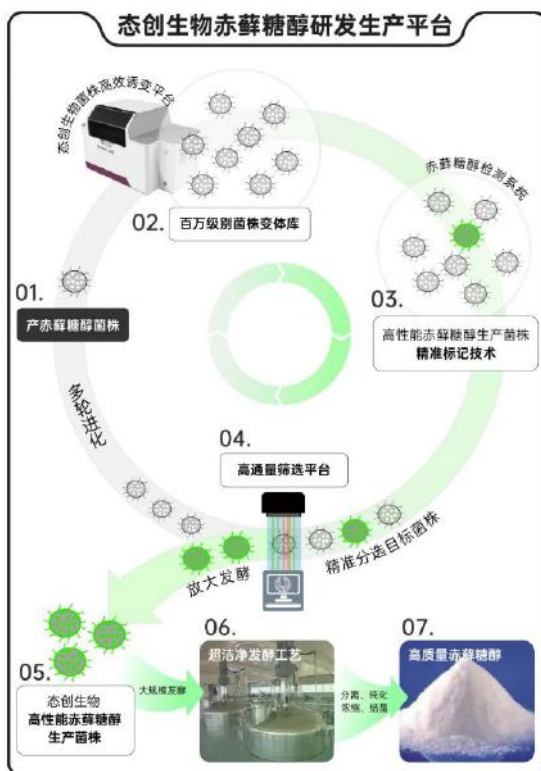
态创生物赤藓糖醇研发生产平台

态创生物菌株高效诱变平台

02. 百万级别菌株变体库

赤藓糖醇检测系统

01. 产赤藓糖醇菌株

03. 高性能赤藓糖醇生产菌株 精准标记技术

多轮进化

04. 高通量筛选平台

放大发酵

精准分选目标菌株

05. 态创生物 高性能赤藓糖醇生产菌株

大规模发酵

06. 超洁净发酵工艺

分离、纯化 浓缩、结晶

07. 高质量赤藓糖醇